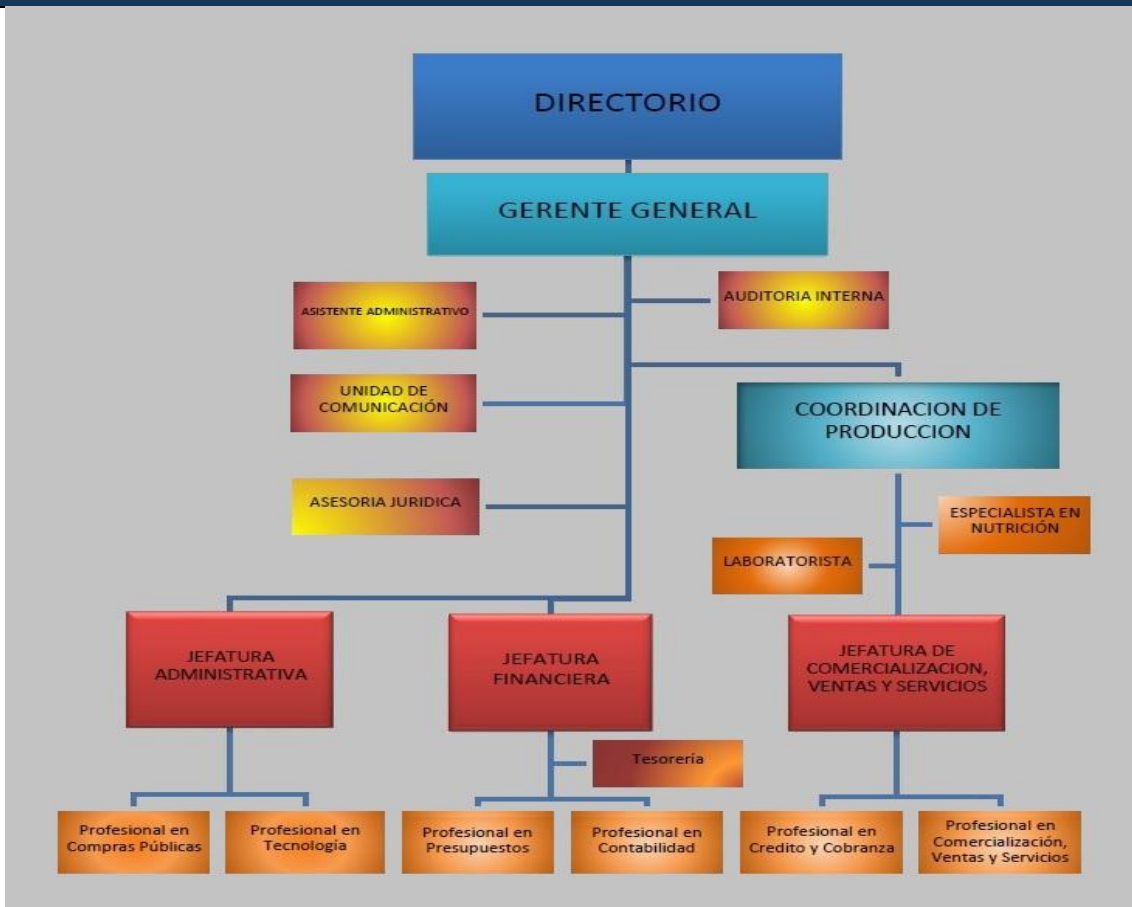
DIRECTORIO

GERENTE GENERAL

ASISTENTE ADMINISTRATIVO

AUDITORIA INTERNA

UNIDAD DE COMUNICACIÓN

COORDINACION DE PRODUCCION

ASESORIA JURIDICA

ESPECIALISTA EN NUTRICIÓN

LABORATORISTA

JEFATURA ADMINISTRATIVA

JEFATURA FINANCIERA

JEFATURA DE COMERCIALIZACION, VENTAS Y SERVICIOS

Tesorería

Profesional en Compras Públicas

Profesional en Tecnología

Profesional en Presupuestos

Profesional en Contabilidad

Profesional en Credito y Cobranza

Profesional en Comercialización, Ventas y Servicios